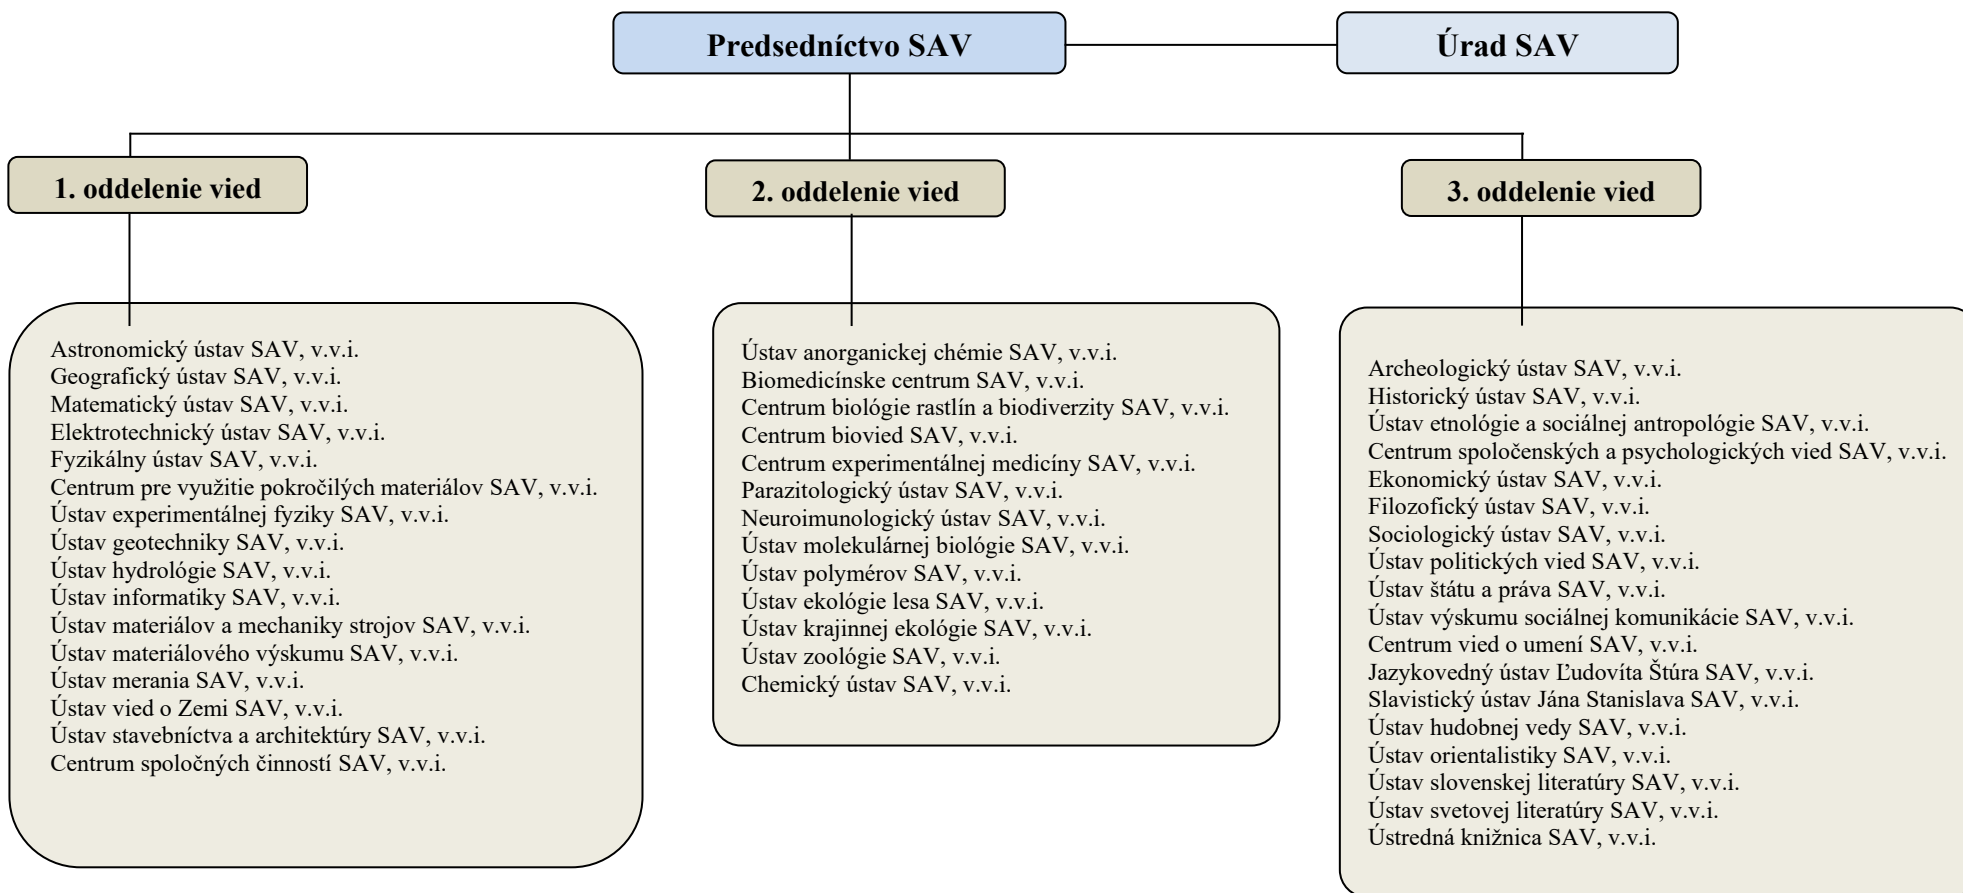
Predsedníctvo SAV

Úrad SAV

1. oddelenie vied

2. oddelenie vied

3. oddelenie vied

Astronomický ústav SAV, v.v.i.
Geografický ústav SAV, v.v.i.
Matematický ústav SAV, v.v.i.
Elektrotechnický ústav SAV, v.v.i.
Fyzikálny ústav SAV, v.v.i.
Centrum pre využitie pokročilých materiálov SAV, v.v.i.
Ústav experimentálnej fyziky SAV, v.v.i.
Ústav geotechniky SAV, v.v.i.
Ústav hydrológie SAV, v.v.i.
Ústav informatiky SAV, v.v.i.
Ústav materiálov a mechaniky strojov SAV, v.v.i.
Ústav materiálového výskumu SAV, v.v.i.
Ústav merania SAV, v.v.i.
Ústav vied o Zemi SAV, v.v.i.
Ústav stavebníctva a architektúry SAV, v.v.i.
Centrum spoločných činností SAV, v.v.i.

Ústav anorganickej chémie SAV, v.v.i.
Biomedicínske centrum SAV, v.v.i.
Centrum biológie rastlín a biodiverzity SAV, v.v.i.
Centrum biovied SAV, v.v.i.
Centrum experimentálnej medicíny SAV, v.v.i.
Parazitologický ústav SAV, v.v.i.
Neuroimunologický ústav SAV, v.v.i.
Ústav molekulárnej biológie SAV, v.v.i.
Ústav polymérov SAV, v.v.i.
Ústav ekológie lesa SAV, v.v.i.
Ústav krajinnej ekológie SAV, v.v.i.
Ústav zoológie SAV, v.v.i.
Chemický ústav SAV, v.v.i.

Archeologický ústav SAV, v.v.i.
Historický ústav SAV, v.v.i.
Ústav etnológie a sociálnej antropológie SAV, v.v.i.
Centrum spoločenských a psychologických vied SAV, v.v.i.
Ekonomický ústav SAV, v.v.i.
Filozofický ústav SAV, v.v.i.
Sociologický ústav SAV, v.v.i.
Ústav politických vied SAV, v.v.i.
Ústav štátu a práva SAV, v.v.i.
Ústav výskumu sociálnej komunikácie SAV, v.v.i.
Centrum vied o umení SAV, v.v.i.
Jazykovedný ústav Ľudovíta Štúra SAV, v.v.i.
Slavistický ústav Jána Stanislava SAV, v.v.i.
Ústav hudobnej vedy SAV, v.v.i.
Ústav orientalistiky SAV, v.v.i.
Ústav slovenskej literatúry SAV, v.v.i.
Ústav svetovej literatúry SAV, v.v.i.
Ústredná knižnica SAV, v.v.i.